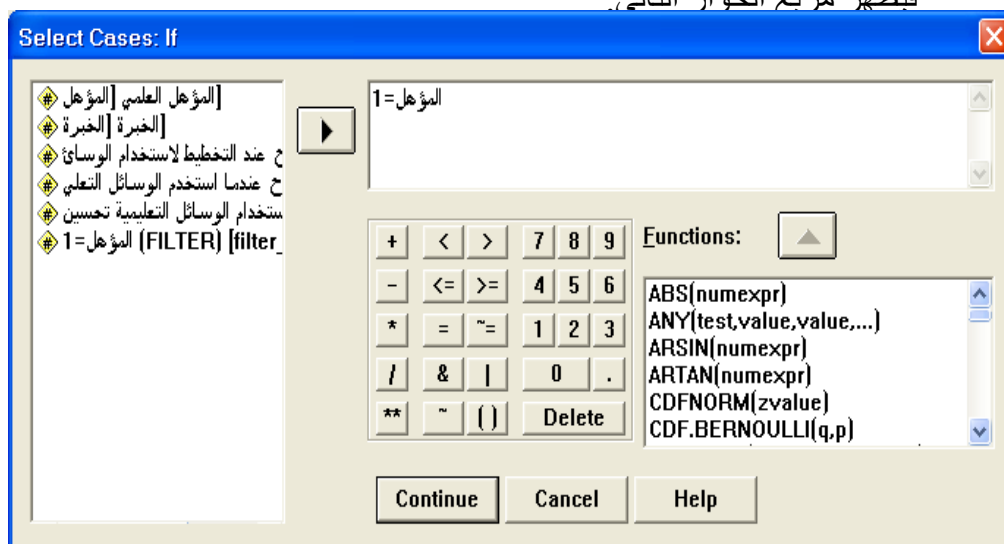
Select Cases: If

المؤهل العلمي [المؤهل]
الخبرة [الخبرة]
ح عند التخطيط لاستخدام الوسائ
ح عندما استخدم الوسائل التعلي
استخدام الوسائل التعليمية تحسين
المؤهل=1 (FILTER) [filter_

المؤهل=1

| + | < | > | 7 | 8 | 9 |
|---|---|---|---|---|---|
| - | <= | >= | 4 | 5 | 6 |
| * | = | ~= | 1 | 2 | 3 |
| / | & | \| | 0 | | . |
| ** | ~ | ( ) | Delete | | |

Functions:

ABS(numexpr)
ANY(test,value,value,...)
ARSIN(numexpr)
ARTAN(numexpr)
CDFNORM(zvalue)
CDF.BERNOULLI(q,p)

Continue
Cancel
Help